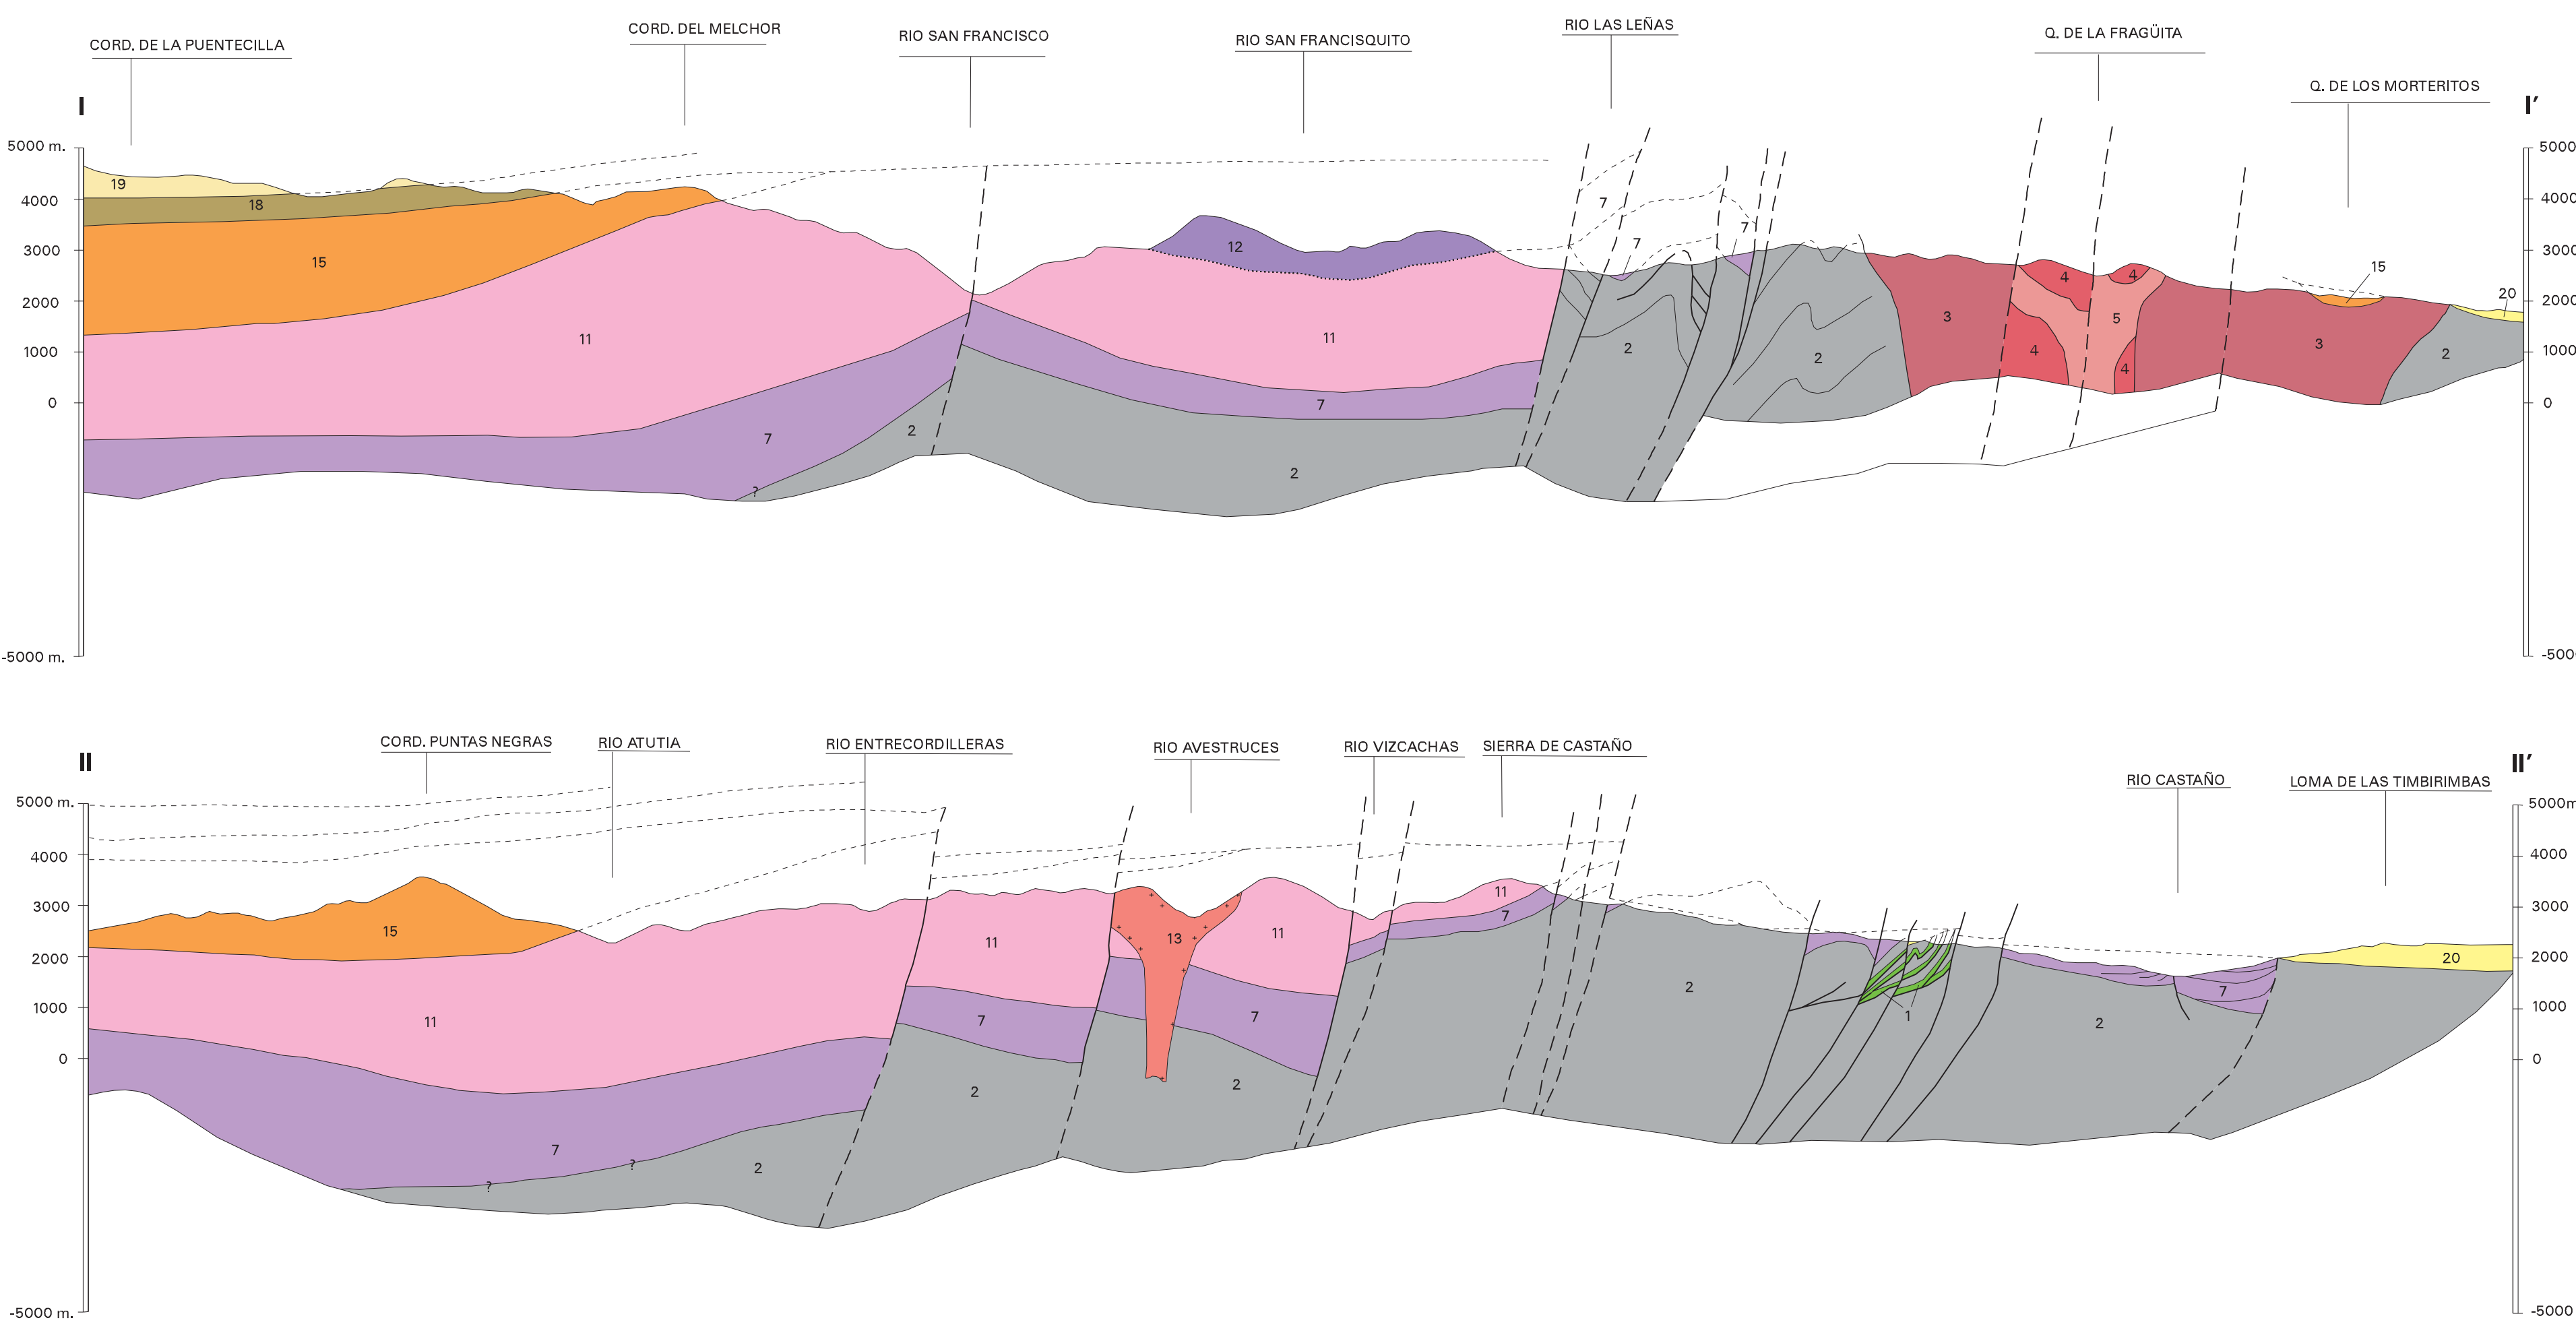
CORD. DE LA PUENTECILLA
CORD. DEL MELCHOR
RIO SAN FRANCISCO
RIO SAN FRANCISQUITO
RIO LAS LEÑAS
Q. DE LA FRAGÜITA
Q. DE LOS MORTERITOS

I
I'

5000 m.
4000
3000
2000
1000
0
-5000 m.

5000
4000
3000
2000
1000
0
-500

19
18
15
11
7
2
?
12
11
7
2
7
7
7
2
2
3
4
4
5
4
4
3
15
20
2

II
II'

CORD. PUNTAS NEGRAS
RIO ATUTIA
RIO ENTRECORDILLERAS
RIO AVESTRUCES
RIO VIZCACHAS
SIERRA DE CASTAÑO
RIO CASTAÑO
LOMA DE LAS TIMBIRIMBAS

5000 m.
4000
3000
2000
1000
0
-5000 m.

5000m
4000
3000
2000
1000
0
-5000

15
11
7
?
?
2
11
7
2
13
11
7
2
11
7
2
1
2
7
20